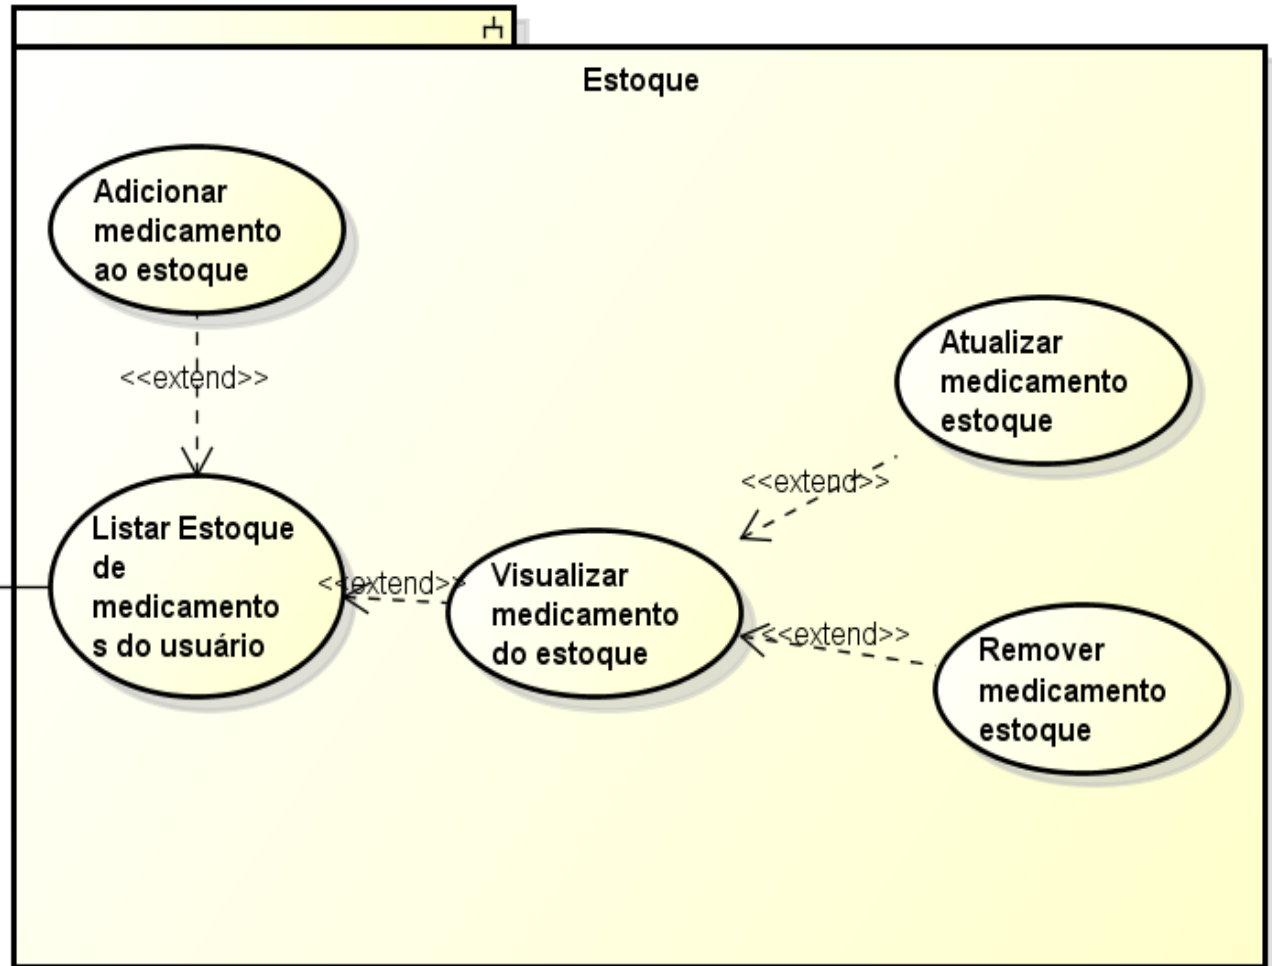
Estoque

Adicionar medicamento ao estoque

<<extend>>

Atualizar medicamento estoque

<<extend>>

Listar Estoque de medicamentos do usuário

<<extend>>

Visualizar medicamento do estoque

<<extend>>

Remover medicamento estoque